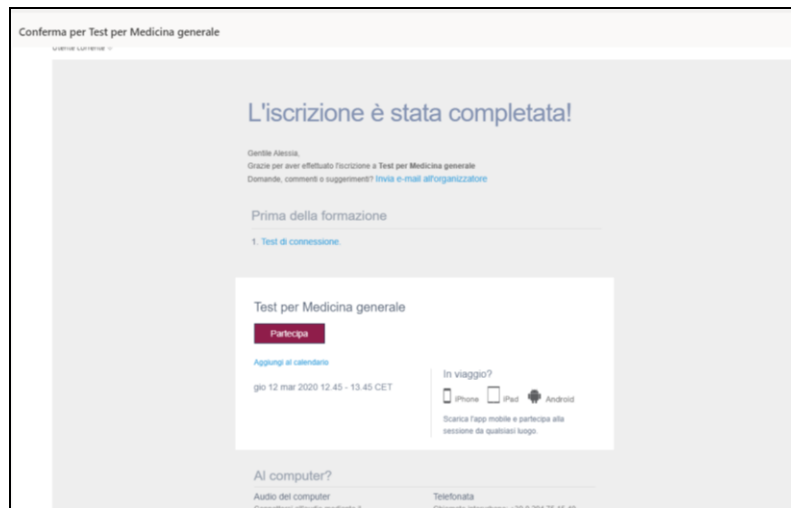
Conferma per Test per Medicina generale

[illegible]

L'iscrizione è stata completata!

Gentile Alessia,
Grazie per aver effettuato l'iscrizione a **Test per Medicina generale**
Domande, commenti o suggerimenti? Invia e-mail all'organizzatore

Prima della formazione

1. Test di connessione.

Test per Medicina generale

Partecipa

Aggiungi al calendario

gio 12 mar 2020 12.45 - 13.45 CET

In viaggio?

iPhone iPad Android

Scarica l'app mobile e partecipa alla sessione da qualsiasi luogo.

Al computer?

Audio del computer

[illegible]

Telefonata

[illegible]